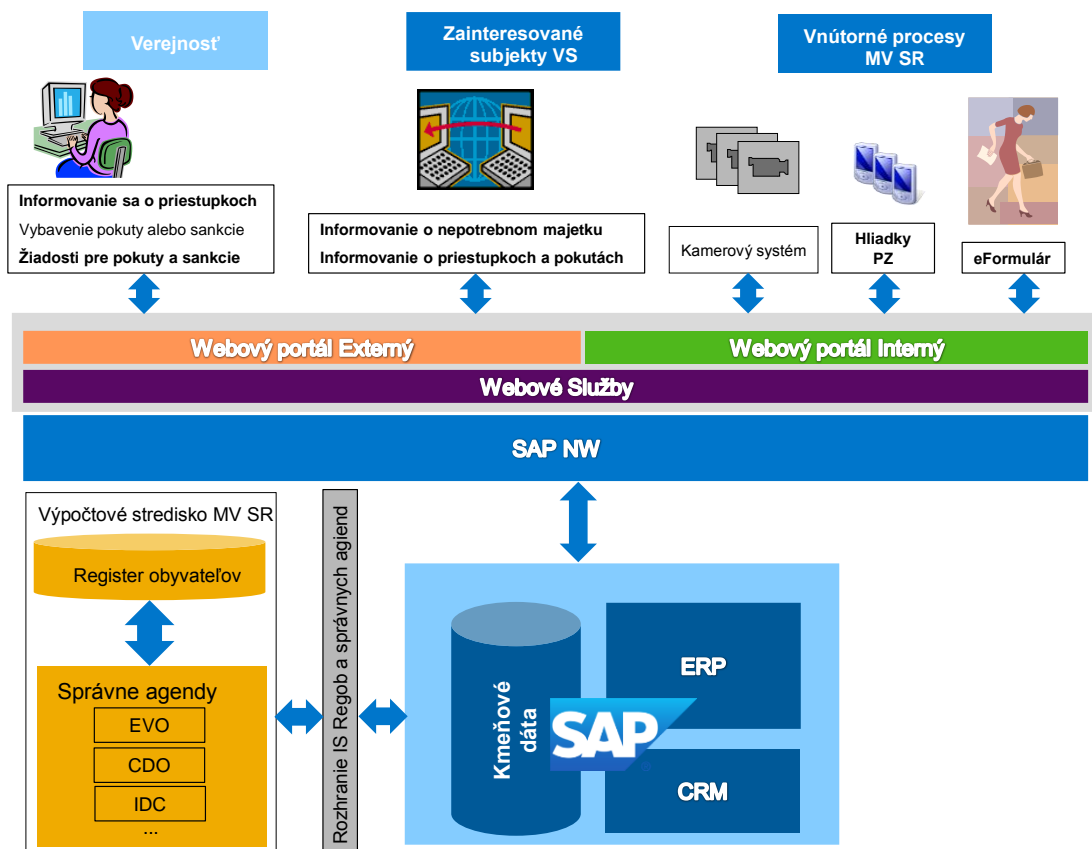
Verejnosť

Zainteresované subjekty VS

Vnútorné procesy MV SR

Informovanie sa o priestupkoch
Vybavenie pokuty alebo sankcie
Žiadosti pre pokuty a sankcie

Informovanie o nepotrebnom majetku
Informovanie o priestupkoch a pokutách

Kamerový systém

Hliadky PZ

eFormulár

Webový portál Externý

Webový portál Interný

Webové Služby

SAP NW

Výpočtové stredisko MV SR

Register obyvateľov

Správne agendy
EVO
CDO
IDC
...

Rozhranie IS Regob a správnych agiend

Kmeňové dáta

SAP

ERP

CRM